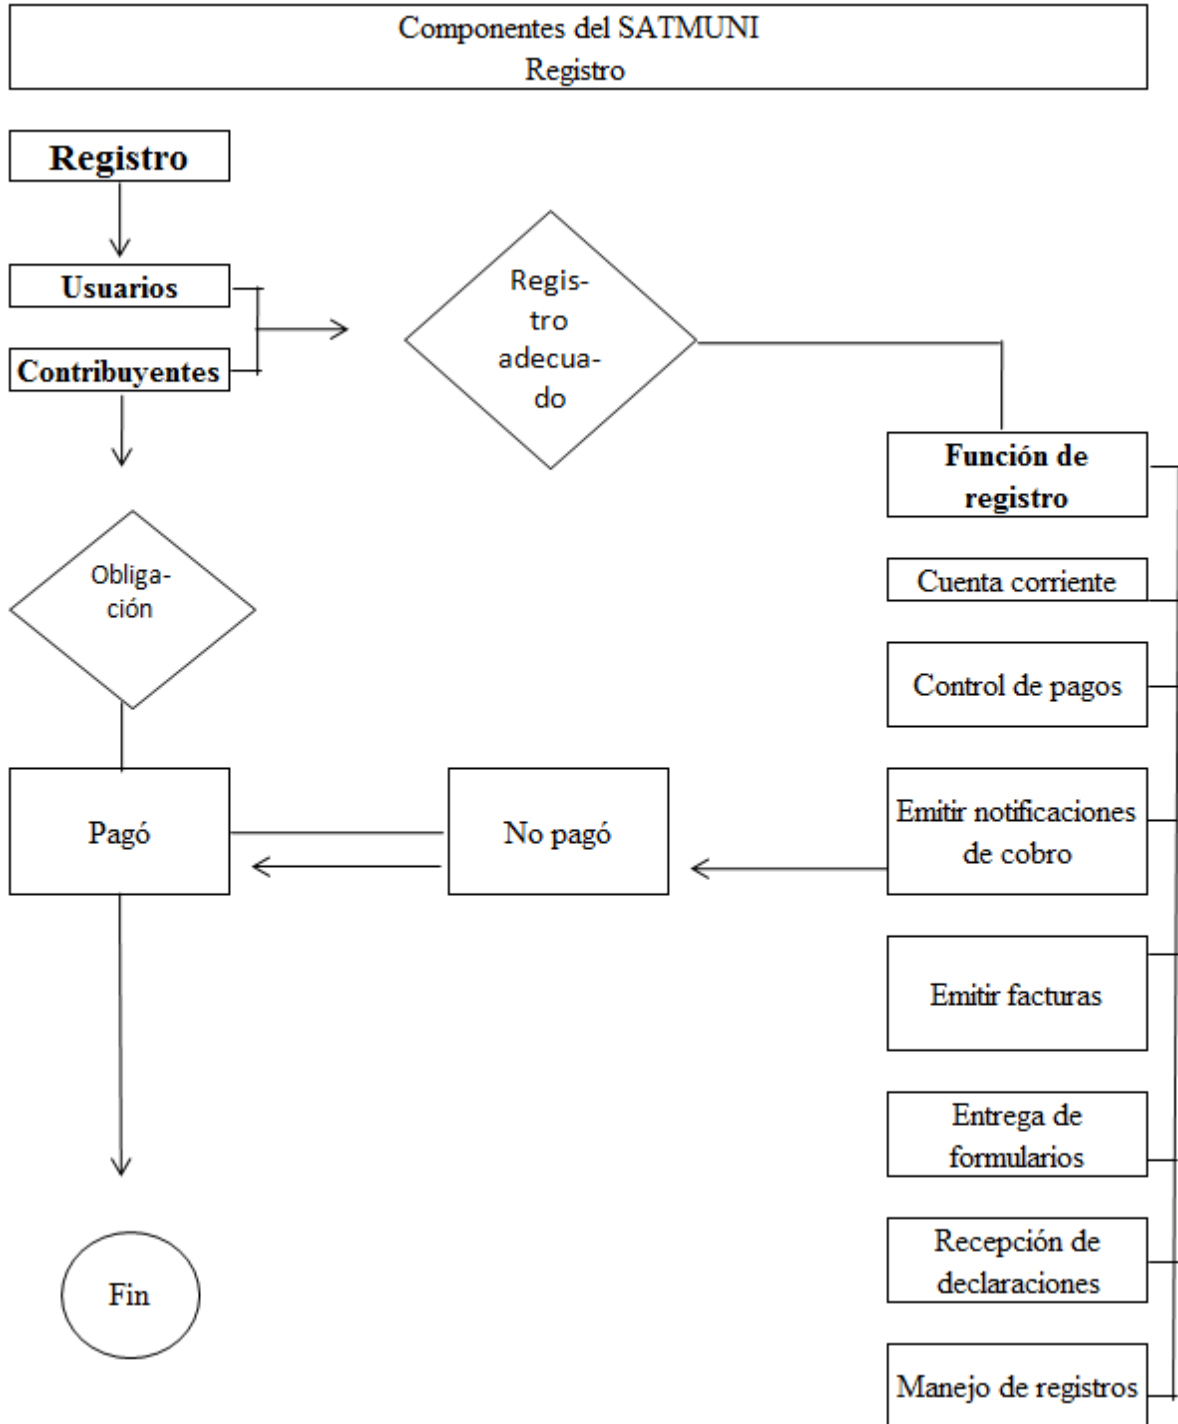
Componentes del SATMUNI
Registro

Registro

Usuarios

Contribuyentes

Registro adecuado

Función de registro

Cuenta corriente

Control de pagos

Obligación

Pagó

No pagó

Emitir notificaciones de cobro

Emitir facturas

Entrega de formularios

Recepción de declaraciones

Fin

Manejo de registros